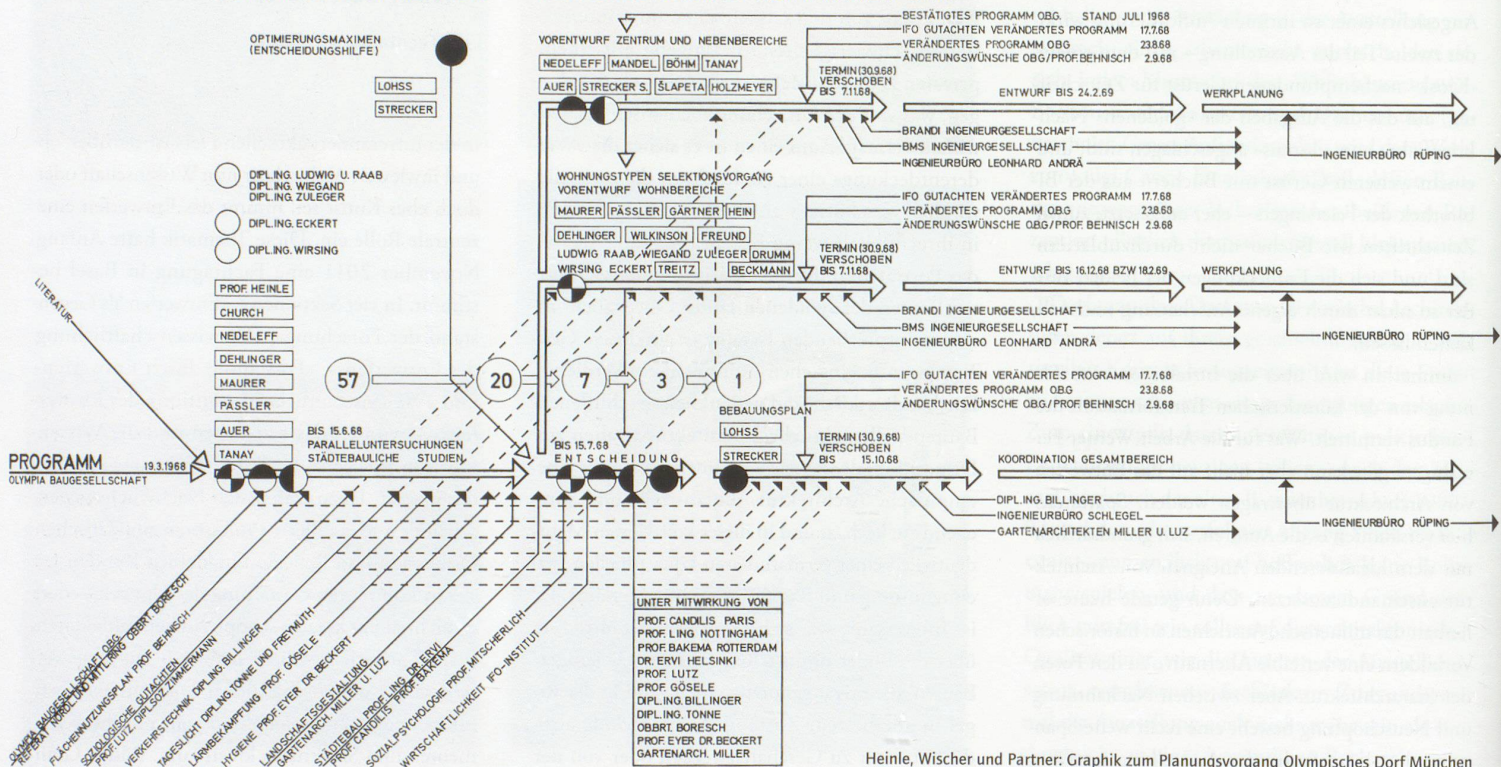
OPTIMIERUNGSMAXIMEN (ENTSCHEIDUNGSHILFE)

LOHSS
STRECKER

DIPL.ING. LUDWIG U. RAAB
DIPL.ING. WIEGAND
DIPL.ING. ZULEGER

DIPL.ING. ECKERT

DIPL.ING. WIRSING

PROF. HEINLE
CHURCH
NEDELEFF
DEHLINGER
MAURER
PÄSSLER
AUER
TANAY

LITERATUR

PROGRAMM 19.3.1968
OLYMPIA BAUGESELLSCHAFT

BIS 15.6.68
PARALLELUNTERSUCHUNGEN
STÄDTEBAULICHE STUDIEN

57
20
7
3
1

BIS 15.7.68
ENTSCHEIDUNG

VORENTWURF ZENTRUM UND NEBENBEREICHE
NEDELEFF MANDEL BÖHM TANAY
AUER STRECKER S. ŠLAPETA HOLZMEYER

BESTÄTIGTES PROGRAMM O.B.G. STAND JULI 1968
IFO GUTACHTEN VERÄNDERTES PROGRAMM 17.7.68
VERÄNDERTES PROGRAMM OBG 23.8.68
ÄNDERUNGSWÜNSCHE OBG/PROF.BEHNISCH 2.9.68

TERMIN (30.9.68) VERSCHOBEN BIS 7.11.68
ENTWURF BIS 24.2.69
WERKPLANUNG
BRANDI INGENIEURGESELLSCHAFT
BMS INGENIEURGESELLSCHAFT
INGENIEURBÜRO LEONHARD ANDRÄ
INGENIEURBÜRO RÜPING

WOHNUNGSTYPEN SELEKTIONSVORGANG
VORENTWURF WOHNBEREICHE
MAURER PÄSSLER GÄRTNER HEIN
DEHLINGER WILKINSON FREUND
LUDWIG RAAB WIEGAND ZULEGER DRUMM
WIRSING ECKERT TREITZ BECKMANN

IFO GUTACHTEN VERÄNDERTES PROGRAMM 17.7.68
VERÄNDERTES PROGRAMM O.B.G 23.8.68
ÄNDERUNGSWÜNSCHE O.B.G/PROF.BEHNISCH 2.9.68

TERMIN (30.9.68) VERSCHOBEN BIS 7.11.68
ENTWURF BIS 16.12.68 BZW 18.2.69
WERKPLANUNG
BRANDI INGENIEURGESELLSCHAFT
BMS INGENIEURGESELLSCHAFT
INGENIEURBÜRO LEONHARD ANDRÄ
INGENIEURBÜRO RÜPING

IFO GUTACHTEN VERÄNDERTES PROGRAMM 17.7.68
VERÄNDERTES PROGRAMM O.B.G 23.8.68
ÄNDERUNGSWÜNSCHE O.B.G/PROF.BEHNISCH 2.9.68

BEBAUUNGSPLAN
LOHSS
STRECKER
TERMIN (30.9.68) VERSCHOBEN BIS 15.10.68
KOORDINATION GESAMTBEREICH
DIPL.ING. BILLINGER
INGENIEURBÜRO SCHLEGEL
GARTENARCHITEKTEN MILLER U. LUZ
INGENIEURBÜRO RÜPING

OLYMPIA BAUGESELLSCHAFT O.B.G. REFERAT KOORD. UND MITTLUNG OBBRT. BORESCH
FLÄCHENNUTZUNGSPLAN PROF BEHNISCH
SOZIOLOGISCHE GUTACHTEN PROF. LUTZ, DIPL.SOZ. ZIMMERMANN
VERKEHRSTECHNIK DIPL.ING. BILLINGER
TAGESLICHT DIPL.ING. TONNE UND FREYMUTH
LÄRMBEKÄMPFUNG PROF. GÖSELE
HYGIENE PROF. EYER DR. BECKERT
LANDSCHAFTSGESTALTUNG GARTENARCH. MILLER U. LUZ
STÄDTEBAU PROF. LING DR. ERVI PROF. CANDILIS PROF. BAKEMA
SOZIALPSYCHOLOGIE PROF. MITSCHERLICH
WIRTSCHAFTLICHKEIT IFO-INSTITUT

UNTER MITWIRKUNG VON
PROF. CANDILIS PARIS
PROF. LING NOTTINGHAM
PROF. BAKEMA ROTTERDAM
DR. ERVI HELSINKI
PROF. LUTZ
PROF. GÖSELE
DIPL.ING. BILLINGER
DIPL.ING. TONNE
OBBRT. BORESCH
PROF. EYER DR. BECKERT
GARTENARCH. MILLER

Heinle, Wischer und Partner: Graphik zum Planungsvorgang Olympisches Dorf München